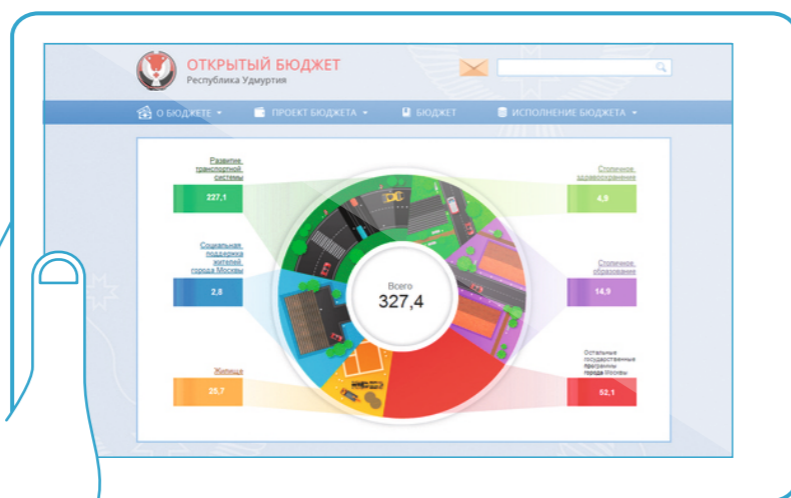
ОТКРЫТЫЙ БЮДЖЕТ
Республика Удмуртия

О БЮДЖЕТЕ ▾
ПРОЕКТ БЮДЖЕТА ▾
БЮДЖЕТ
ИСПОЛНЕНИЕ БЮДЖЕТА ▾

Развитие транспортной системы
227,1

Социальная поддержка жителей города Москвы
2,8

Жилище
25,7

Всего
327,4

Столичное здравоохранение
4,9

Столичное образование
14,9

Остальные государственные программы города Москвы
52,1